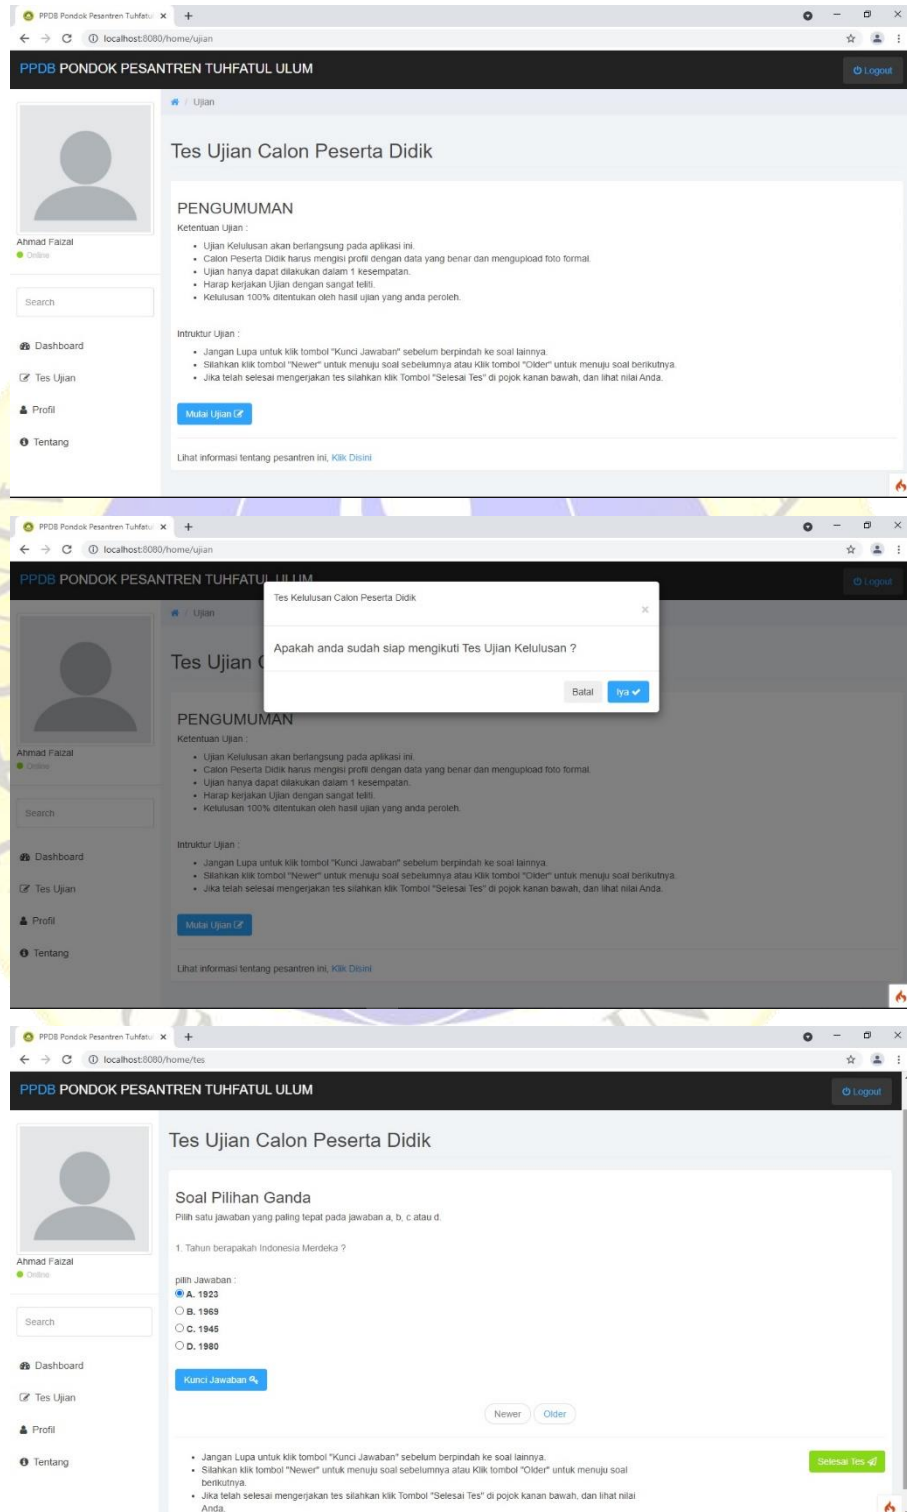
PPDB Pondok Pesantren Tuhfatul ×

localhost:8080/home/ujian

PPDB PONDOK PESANTREN TUHFATUL ULUM

Logout

Ahmad Faizal
Online

Search

Dashboard

Tes Ujian

Profil

Tentang

/ Ujian

Tes Ujian Calon Peserta Didik

PENGUMUMAN

Ketentuan Ujian :

- Ujian Kelulusan akan berlangsung pada aplikasi ini.
- Calon Peserta Didik harus mengisi profil dengan data yang benar dan mengupload foto formal.
- Ujian hanya dapat dilakukan dalam 1 kesempatan.
- Harap kerjakan Ujian dengan sangat teliti.
- Kelulusan 100% ditentukan oleh hasil ujian yang anda peroleh.

Intruktur Ujian :

- Jangan Lupa untuk klik tombol "Kunci Jawaban" sebelum berpindah ke soal lainnya.
- Silahkan klik tombol "Newer" untuk menuju soal sebelumnya atau Klik tombol "Older" untuk menuju soal berikutnya.
- Jika telah selesai mengerjakan tes silahkan klik Tombol "Selesai Tes" di pojok kanan bawah, dan lihat nilai Anda.

Mulai Ujian

Lihat informasi tentang pesantren ini, Klik Disini

PPDB Pondok Pesantren Tuhfatul ×

localhost:8080/home/ujian

PPDB PONDOK PESANTREN TUHFATUL ULUM

Logout

Tes Kelulusan Calon Peserta Didik

×

Apakah anda sudah siap mengikuti Tes Ujian Kelulusan ?

Batal Iya

Ahmad Faizal
Online

Search

Dashboard

Tes Ujian

Profil

Tentang

/ Ujian

Tes Ujian

PENGUMUMAN

Ketentuan Ujian :

- Ujian Kelulusan akan berlangsung pada aplikasi ini.
- Calon Peserta Didik harus mengisi profil dengan data yang benar dan mengupload foto formal.
- Ujian hanya dapat dilakukan dalam 1 kesempatan.
- Harap kerjakan Ujian dengan sangat teliti.
- Kelulusan 100% ditentukan oleh hasil ujian yang anda peroleh.

Intruktur Ujian :

- Jangan Lupa untuk klik tombol "Kunci Jawaban" sebelum berpindah ke soal lainnya.
- Silahkan klik tombol "Newer" untuk menuju soal sebelumnya atau Klik tombol "Older" untuk menuju soal berikutnya.
- Jika telah selesai mengerjakan tes silahkan klik Tombol "Selesai Tes" di pojok kanan bawah, dan lihat nilai Anda.

Mulai Ujian

Lihat informasi tentang pesantren ini, Klik Disini

PPDB Pondok Pesantren Tuhfatul ×

localhost:8080/home/tes

PPDB PONDOK PESANTREN TUHFATUL ULUM

Logout

Ahmad Faizal
Online

Search

Dashboard

Tes Ujian

Profil

Tentang

Tes Ujian Calon Peserta Didik

Soal Pilihan Ganda

Pilih satu jawaban yang paling tepat pada jawaban a, b, c atau d.

1. Tahun berapakah Indonesia Merdeka ?

pilih Jawaban :
A. 1923
B. 1969
C. 1945
D. 1980

Kunci Jawaban

Newer Older

- Jangan Lupa untuk klik tombol "Kunci Jawaban" sebelum berpindah ke soal lainnya.
- Silahkan klik tombol "Newer" untuk menuju soal sebelumnya atau Klik tombol "Older" untuk menuju soal berikutnya.
- Jika telah selesai mengerjakan tes silahkan klik Tombol "Selesai Tes" di pojok kanan bawah, dan lihat nilai Anda.

Selesai Tes